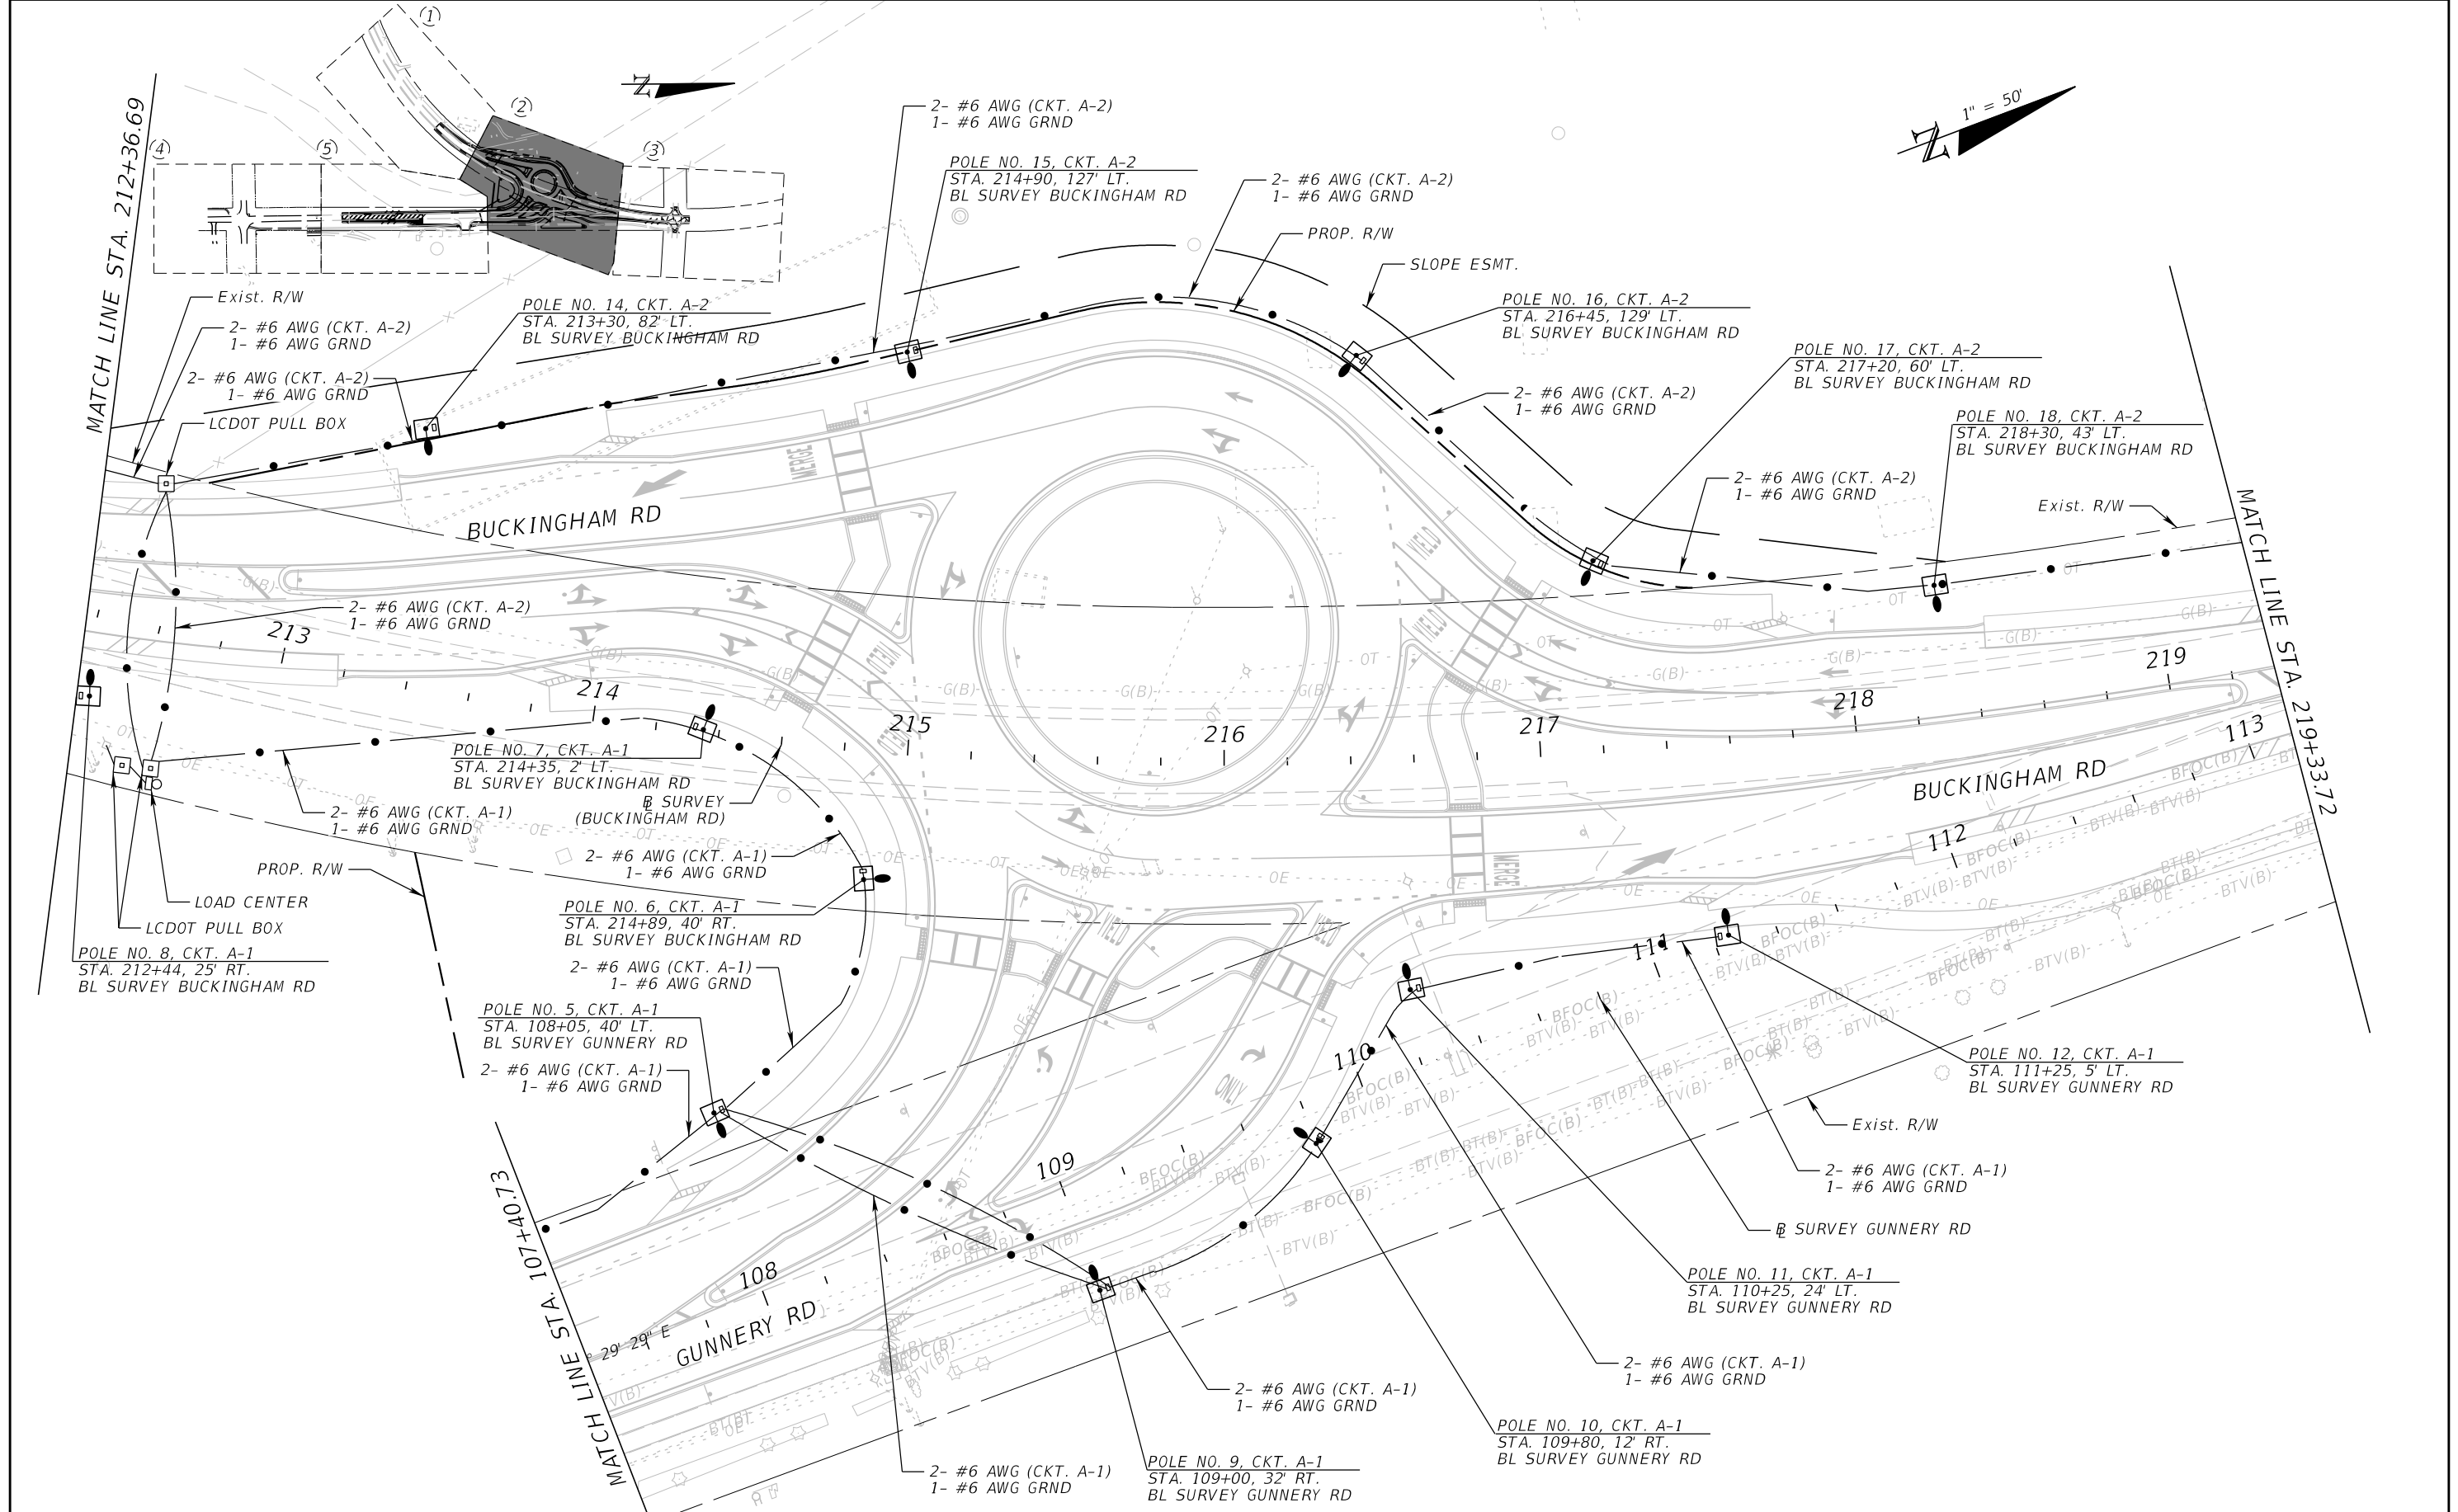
MATCH LINE STA. 212+36.69

1 2 3 4 5

N

1" = 50'
N

2- #6 AWG (CKT. A-2)
1- #6 AWG GRND

POLE NO. 15, CKT. A-2
STA. 214+90, 127' LT.
BL SURVEY BUCKINGHAM RD

2- #6 AWG (CKT. A-2)
1- #6 AWG GRND

PROP. R/W

SLOPE ESMT.

Exist. R/W

2- #6 AWG (CKT. A-2)
1- #6 AWG GRND

POLE NO. 14, CKT. A-2
STA. 213+30, 82' LT.
BL SURVEY BUCKINGHAM RD

2- #6 AWG (CKT. A-2)
1- #6 AWG GRND

LCDOT PULL BOX

POLE NO. 16, CKT. A-2
STA. 216+45, 129' LT.
BL SURVEY BUCKINGHAM RD

POLE NO. 17, CKT. A-2
STA. 217+20, 60' LT.
BL SURVEY BUCKINGHAM RD

2- #6 AWG (CKT. A-2)
1- #6 AWG GRND

POLE NO. 18, CKT. A-2
STA. 218+30, 43' LT.
BL SURVEY BUCKINGHAM RD

2- #6 AWG (CKT. A-2)
1- #6 AWG GRND

Exist. R/W

MATCH LINE STA. 219+33.72

BUCKINGHAM RD

MERGE

2- #6 AWG (CKT. A-2)
1- #6 AWG GRND

213 214 215 216 217 218 219

113 112 111 110 109 108

POLE NO. 7, CKT. A-1
STA. 214+35, 2' LT.
BL SURVEY BUCKINGHAM RD

℄ SURVEY
(BUCKINGHAM RD)

2- #6 AWG (CKT. A-1)
1- #6 AWG GRND

2- #6 AWG (CKT. A-1)
1- #6 AWG GRND

PROP. R/W

LOAD CENTER

LCDOT PULL BOX

POLE NO. 8, CKT. A-1
STA. 212+44, 25' RT.
BL SURVEY BUCKINGHAM RD

POLE NO. 6, CKT. A-1
STA. 214+89, 40' RT.
BL SURVEY BUCKINGHAM RD

2- #6 AWG (CKT. A-1)
1- #6 AWG GRND

POLE NO. 5, CKT. A-1
STA. 108+05, 40' LT.
BL SURVEY GUNNERY RD

2- #6 AWG (CKT. A-1)
1- #6 AWG GRND

BUCKINGHAM RD

MERGE

ONLY

POLE NO. 12, CKT. A-1
STA. 111+25, 5' LT.
BL SURVEY GUNNERY RD

Exist. R/W

2- #6 AWG (CKT. A-1)
1- #6 AWG GRND

℄ SURVEY GUNNERY RD

POLE NO. 11, CKT. A-1
STA. 110+25, 24' LT.
BL SURVEY GUNNERY RD

2- #6 AWG (CKT. A-1)
1- #6 AWG GRND

2- #6 AWG (CKT. A-1)
1- #6 AWG GRND

POLE NO. 10, CKT. A-1
STA. 109+80, 12' RT.
BL SURVEY GUNNERY RD

2- #6 AWG (CKT. A-1)
1- #6 AWG GRND

POLE NO. 9, CKT. A-1
STA. 109+00, 32' RT.
BL SURVEY GUNNERY RD

MATCH LINE STA. 107+40.73

29' 29" E

GUNNERY RD